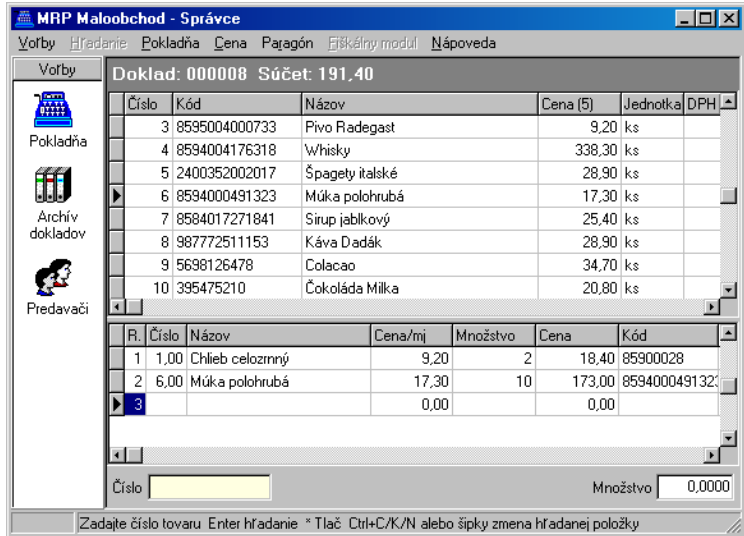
MRP Maloobchod - Správce

Voľby Hľadanie Pokladňa Cena Paragón Fiškálny modul Nápoveda

Voľby

Pokladňa

Archív dokladov

Predavači

Doklad: 000008 Súčet: 191,40

| Číslo | Kód | Názov | Cena (5) | Jednotka | DPH |
|---|---|---|---|---|---|
| 3 | 8595004000733 | Pivo Radegast | 9,20 | ks | |
| 4 | 8594004176318 | Whisky | 338,30 | ks | |
| 5 | 2400352002017 | Špagety italské | 28,90 | ks | |
| 6 | 8594000491323 | Múka polohrubá | 17,30 | ks | |
| 7 | 8584017271841 | Sirup jablkový | 25,40 | ks | |
| 8 | 987772511153 | Káva Dadák | 28,90 | ks | |
| 9 | 5698126478 | Colacao | 34,70 | ks | |
| 10 | 395475210 | Čokoláda Milka | 20,80 | ks | |

| R. | Číslo | Názov | Cena/mj | Množstvo | Cena | Kód |
|---|---|---|---|---|---|---|
| 1 | 1,00 | Chlieb celozrnný | 9,20 | 2 | 18,40 | 85900028 |
| 2 | 6,00 | Múka polohrubá | 17,30 | 10 | 173,00 | 859400049132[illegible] |
| 3 | | | 0,00 | | 0,00 | |

Číslo

Množstvo 0,0000

Zadajte číslo tovaru Enter hľadanie * Tlač Ctrl+C/K/N alebo šipky zmena hľadanej položky